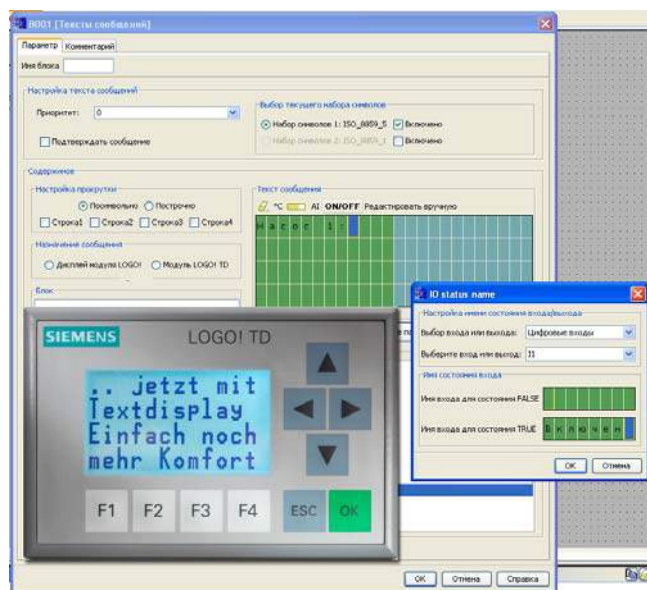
B001 [Тексты сообщений]

Параметр | Комментарий

Имя блока

Настройка текста сообщения

Приоритет: 0

Подтверждать сообщение

Выбор текущего набора символов

Набор символов 1: ISO_8859_5 Включено

Набор символов 2: ISO_8859_1 Включено

Содержимое

Настройка прокрутки

Посимвольно Построчно

Строка1 Строка2 Строка3 Строка4

Текст сообщения

°C AI ON/OFF Редактировать вручную

Н а с о с 1 :

Назначение сообщения

Дисплей модуля LOGO! Модуль LOGO! TD

Блок

IO status name

Настройка имени состояния входа/выхода

Выбор входа или выхода: Цифровые входы

Выберите вход или выход: I1

Имя состояния входа

Имя входа для состояния FALSE

Имя входа для состояния TRUE В к л ю ч е н

OK Отмена

SIEMENS LOGO! TD

.. jetzt mit
Textdisplay
Einfach noch
mehr Komfort

F1 F2 F3 F4 ESC OK

OK Отмена Справка